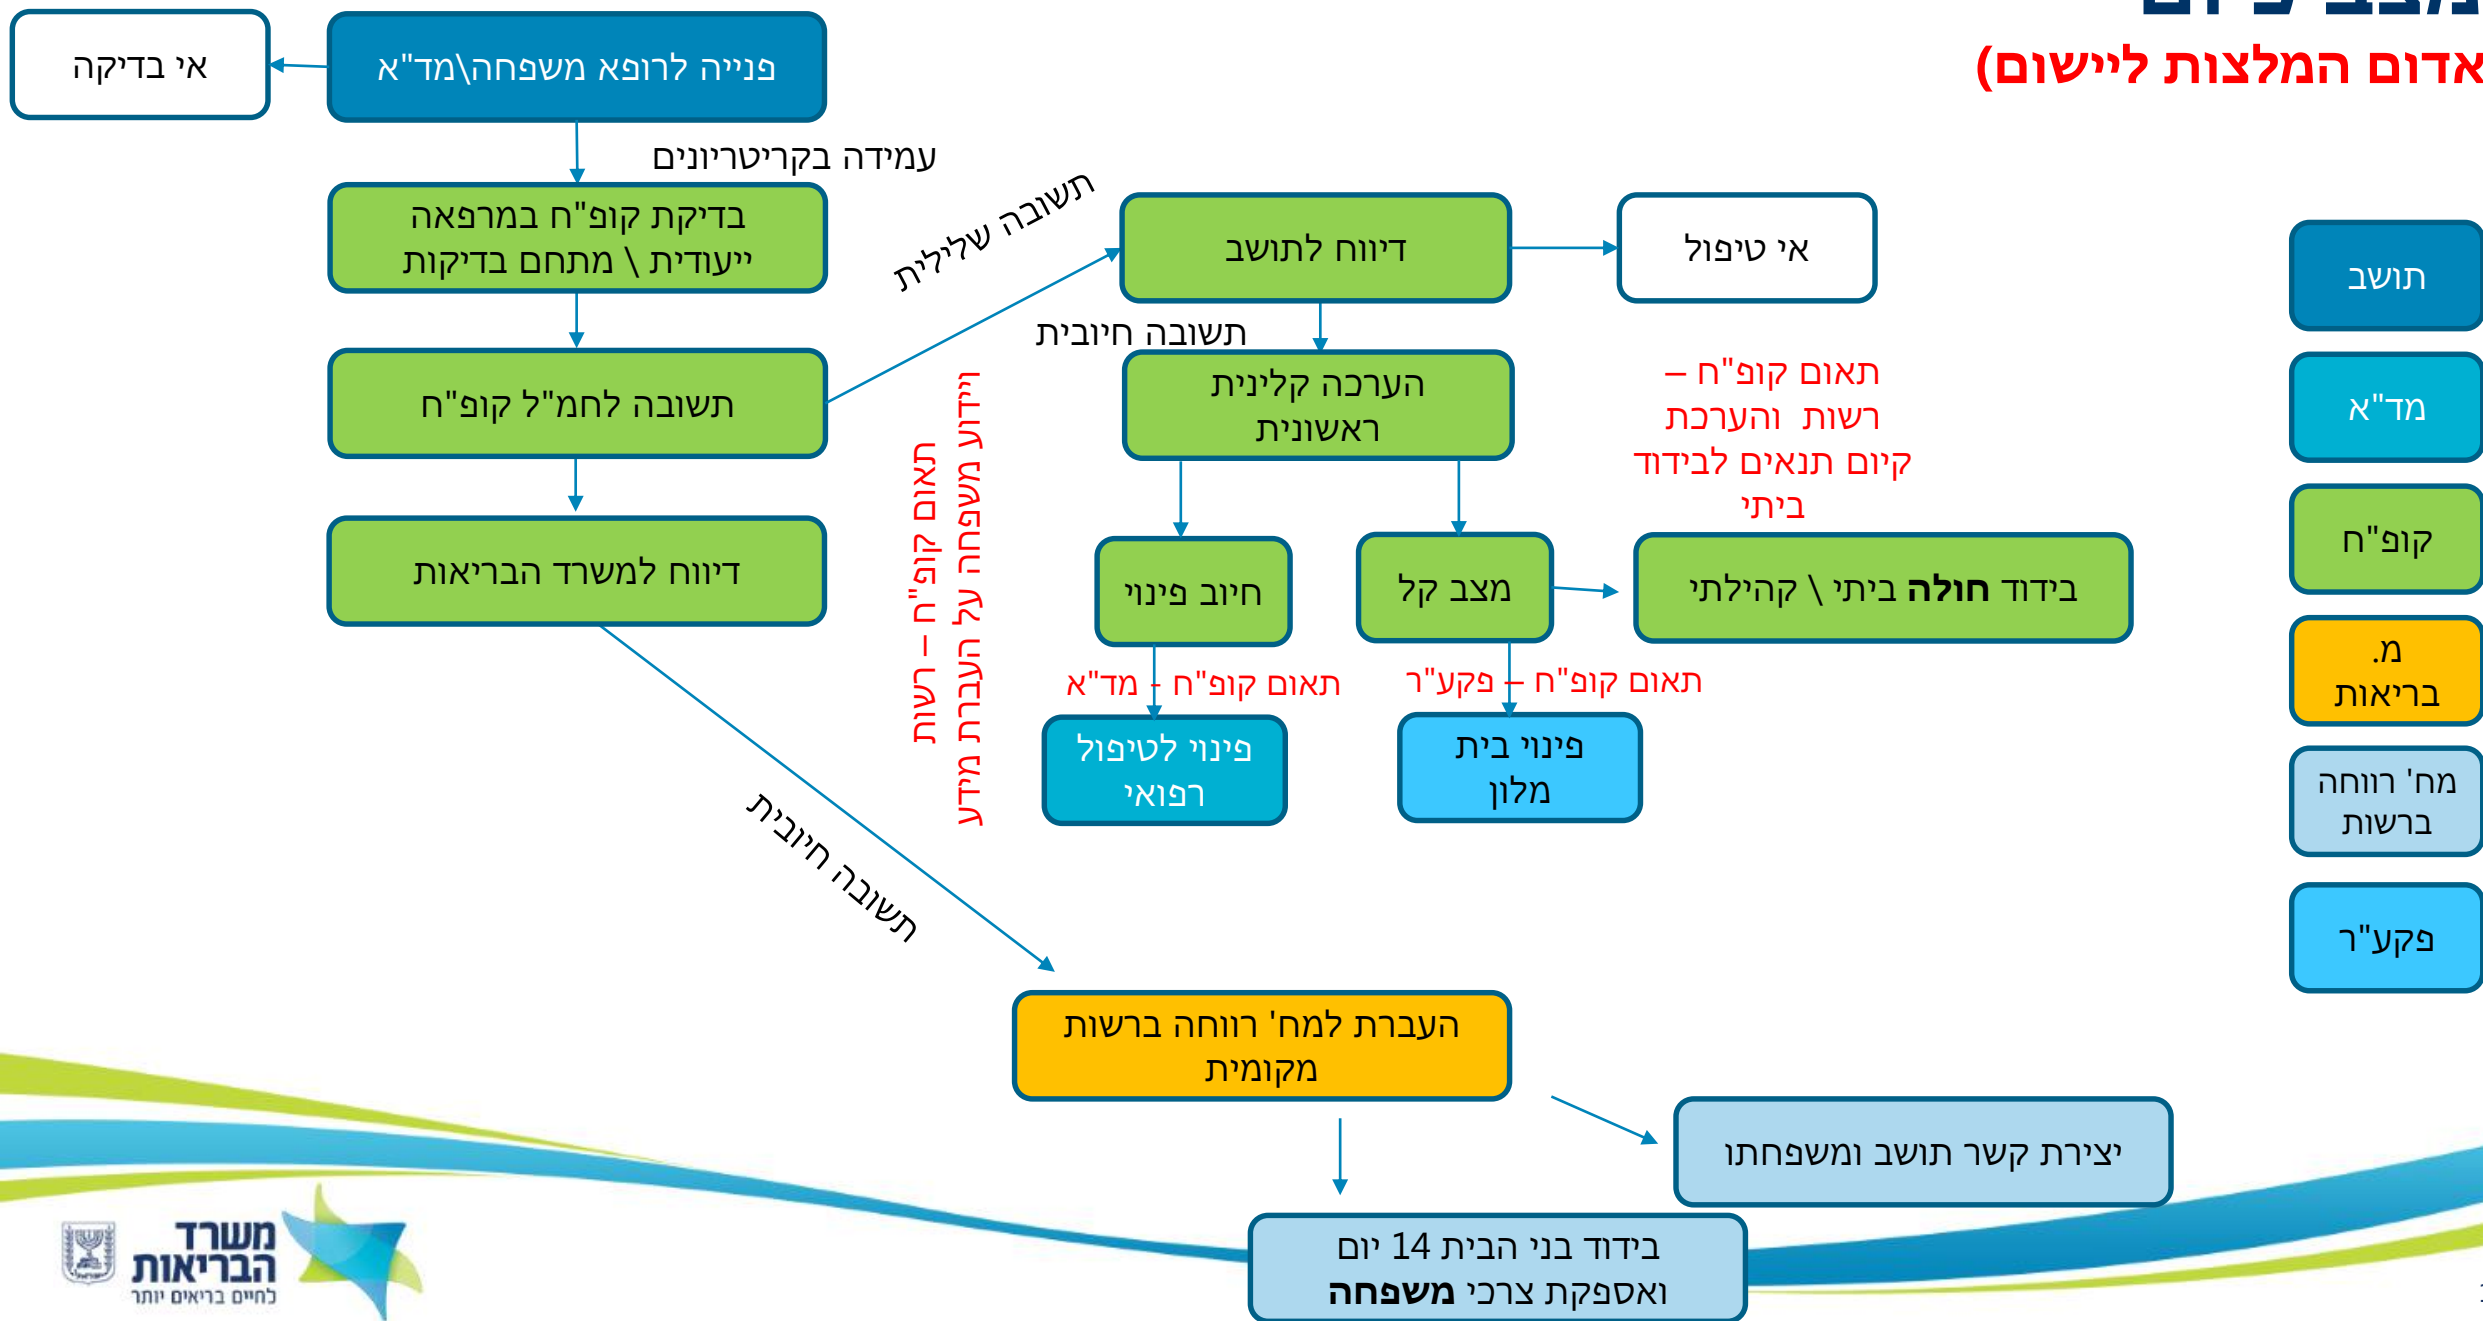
אדום המלצות ליישום)

אי בדיקה

פנייה לרופא משפחה\מד"א

עמידה בקריטריונים

בדיקת קופ"ח במרפאה ייעודית \ מתחם בדיקות

תשובה לחמ"ל קופ"ח

דיווח למשרד הבריאות

תשובה שלילית

דיווח לתושב

אי טיפול

תשובה חיובית

הערכה קלינית ראשונית

תאום קופ"ח – רשות והערכת קיום תנאים לבידוד ביתי

חיוב פינוי

מצב קל

בידוד **חולה** ביתי \ קהילתי

תאום קופ"ח – רשות

יידוע משפחה על העברת מידע

תאום קופ"ח - מד"א

תאום קופ"ח – פקע"ר

פינוי לטיפול רפואי

פינוי בית מלון

תשובה חיובית

העברה למח' רווחה ברשות מקומית

יצירת קשר תושב ומשפחתו

בידוד בני הבית 14 יום ואספקת צרכי **משפחה**

תושב

מד"א

קופ"ח

מ. בריאות

מח' רווחה ברשות

פקע"ר

משרד הבריאות
לחיים בריאים יותר